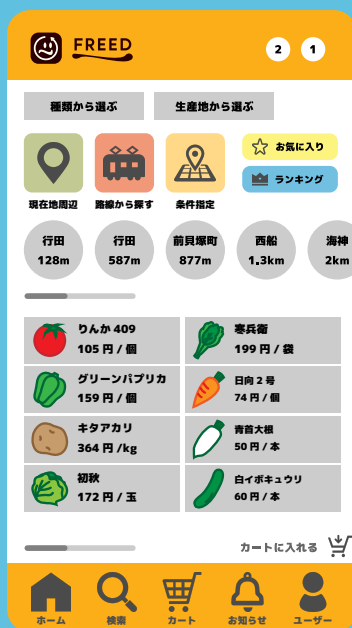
FREED

2 1

種類から選ぶ 生産地から選ぶ

現在地周辺 路線から探す 条件指定

お気に入り

ランキング

行田 128m

行田 587m

前貝塚町 877m

西船 1.3km

海神 2km

| りんか 409 105 円 / 個 | 寒兵衛 199 円 / 袋 |
|---|---|
| グリーンパプリカ 159 円 / 個 | 日向 2 号 74 円 / 個 |
| キタアカリ 364 円 /kg | 青首大根 50 円 / 本 |
| 初秋 172 円 / 玉 | 白イボキュウリ 60 円 / 本 |

カートに入れる

ホーム 検索 カート お知らせ ユーザー